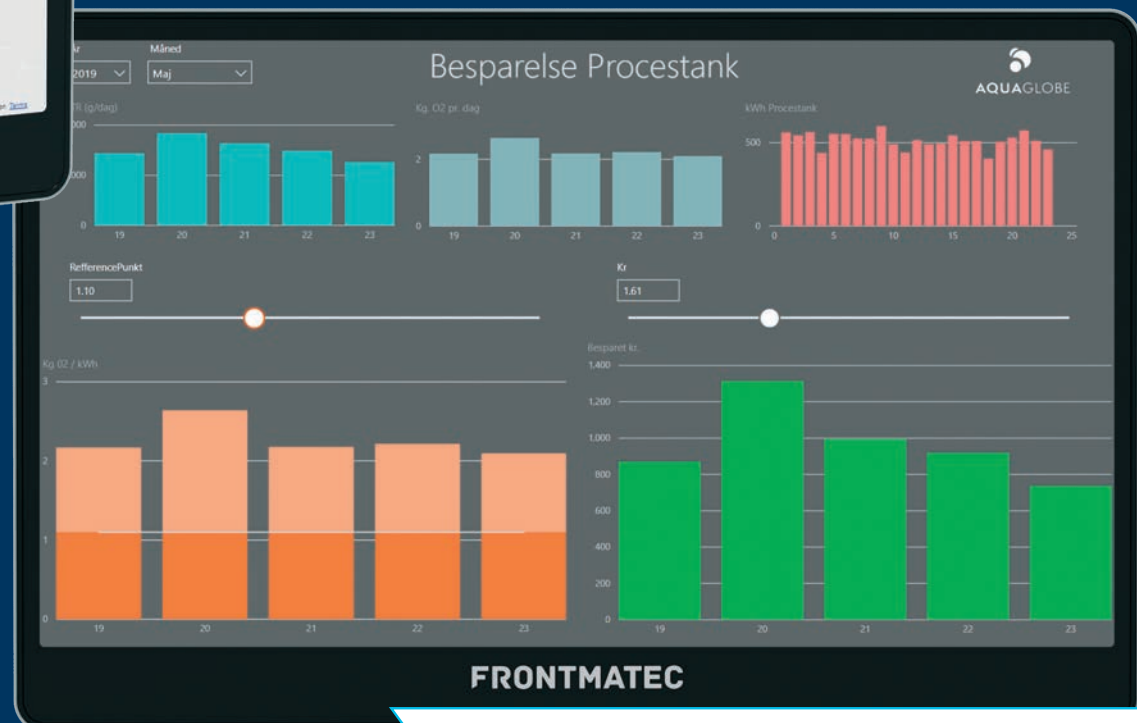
År
2019
Måned
Maj

Besparelse Procestank

AQUAGLOBE

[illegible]TR (g/dag)
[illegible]000
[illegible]000
19 20 21 22 23

Kg. O2 pr. dag
2
0
19 20 21 22 23

kWh Procestank
500
0
0 5 10 15 20 25

RefferencePunkt
1.10

Kr
1.61

Kg.O2 / kWh
3
2
1
0
19 20 21 22 23

Besparet kr.
1,400
1,200
1,000
800
600
400
200
0
19 20 21 22 23

FRONTMATEC